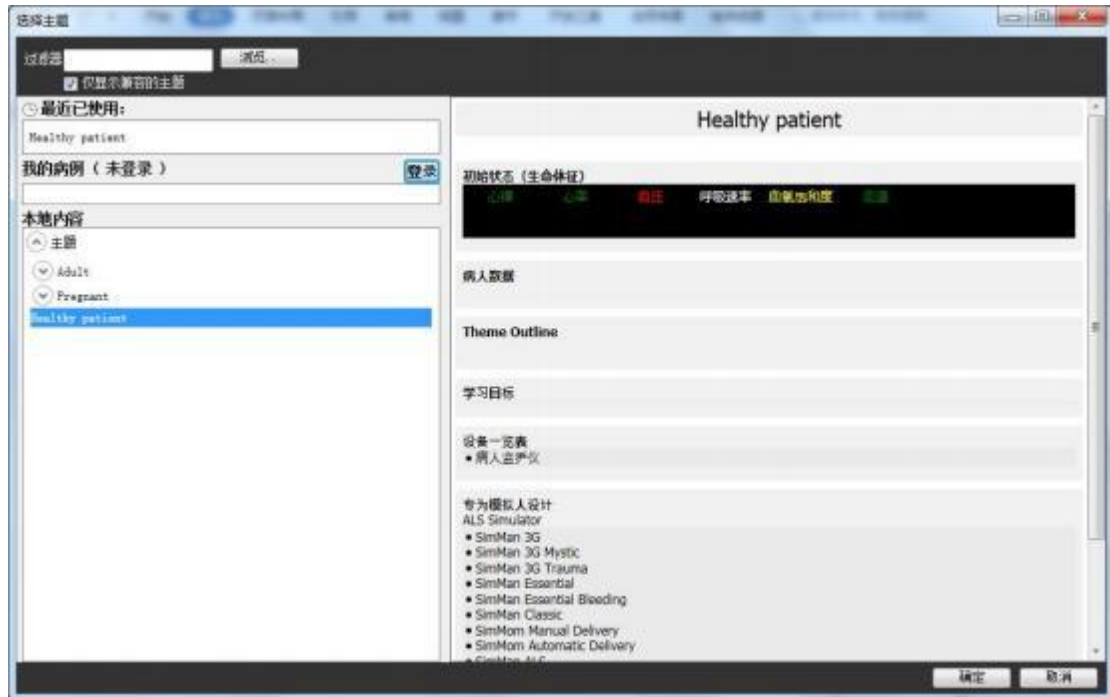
选择主题

过滤器 浏览...
仅显示兼容的主题

最近已使用:
Healthy patient

我的病例（未登录） 登录

本地内容
主题
Adult
Pregnant
Healthy patient

Healthy patient

初始状态（生命体征）
心律 心率 血压 呼吸速率 血氧饱和度 血温

病人数据

Theme Outline

学习目标

设备一览表
• 病人监护仪

专为模拟人设计
ALS Simulator
• SimMan 3G
• SimMan 3G Mystic
• SimMan 3G Trauma
• SimMan Essential
• SimMan Essential Bleeding
• SimMan Classic
• SimMom Manual Delivery
• SimMom Automatic Delivery
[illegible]

确定 取消